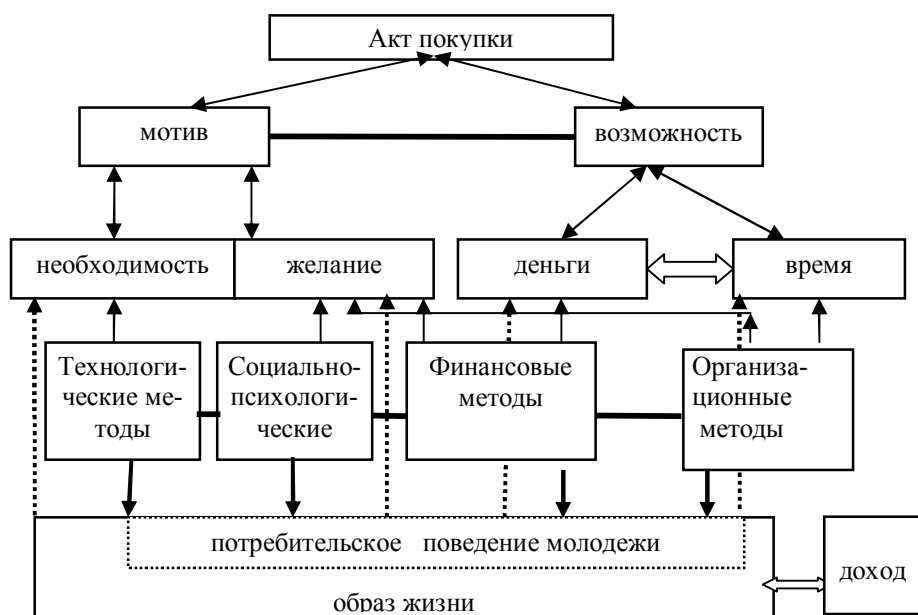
Акт покупки

мотив

возможность

необходимость

желание

деньги

время

Технологические методы

Социально-психологические

Финансовые методы

Организационные методы

потребительское поведение молодежи

доход

образ жизни